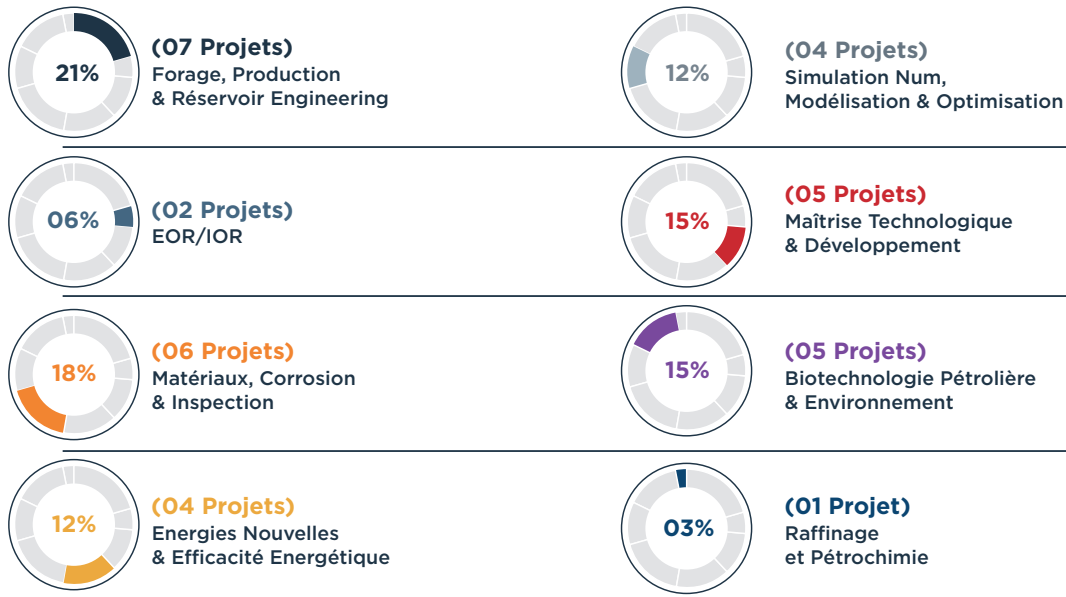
21%
(07 Projets)
Forage, Production & Réservoir Engineering

12%
(04 Projets)
Simulation Num, Modélisation & Optimisation

06%
(02 Projets)
EOR/IOR

15%
(05 Projets)
Maîtrise Technologique & Développement

18%
(06 Projets)
Matériaux, Corrosion & Inspection

15%
(05 Projets)
Biotechnologie Pétrolière & Environnement

12%
(04 Projets)
Energies Nouvelles & Efficacité Energétique

03%
(01 Projet)
Raffinage et Pétrochimie